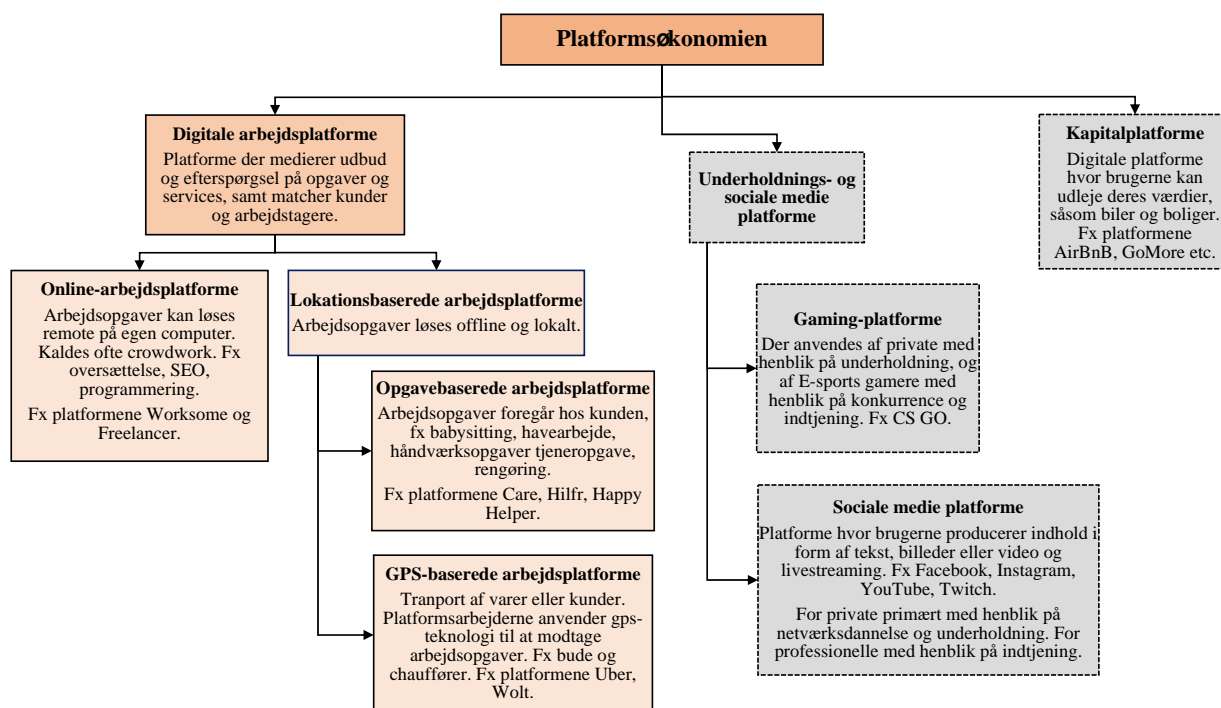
Platformsøkonomien

Digitale arbejdsplatforme
Platforme der medierer udbud og efterspørgsel på opgaver og services, samt matcher kunder og arbejdstagere.

Online-arbejdsplatforme
Arbejdsopgaver kan løses remote på egen computer. Kaldes ofte crowdwork. Fx oversættelse, SEO, programmering.
Fx platformene Worksome og Freelancer.

Lokationsbaserede arbejdsplatforme
Arbejdsopgaver løses offline og lokalt.

Opgavebaserede arbejdsplatforme
Arbejdsopgaver foregår hos kunden, fx babysitting, havearbejde, håndværksopgaver tjeneropgave, rengøring.
Fx platformene Care, Hilfr, Happy Helper.

GPS-baserede arbejdsplatforme
Tranport af varer eller kunder. Platformsarbejderne anvender gps-teknologi til at modtage arbejdsopgaver. Fx bude og chauffører. Fx platformene Uber, Wolt.

Underholdnings- og sociale medie platforme

Gaming-platforme
Der anvendes af private med henblik på underholdning, og af E-sports gamere med henblik på konkurrence og indtjening. Fx CS GO.

Sociale medie platforme
Platforme hvor brugerne producerer indhold i form af tekst, billeder eller video og livestreaming. Fx Facebook, Instagram, YouTube, Twitch.
For private primært med henblik på netværksdannelse og underholdning. For professionelle med henblik på indtjening.

Kapitalplatforme
Digitale platforme hvor brugerne kan udleje deres værdier, såsom biler og boliger. Fx platformene AirBnB, GoMore etc.